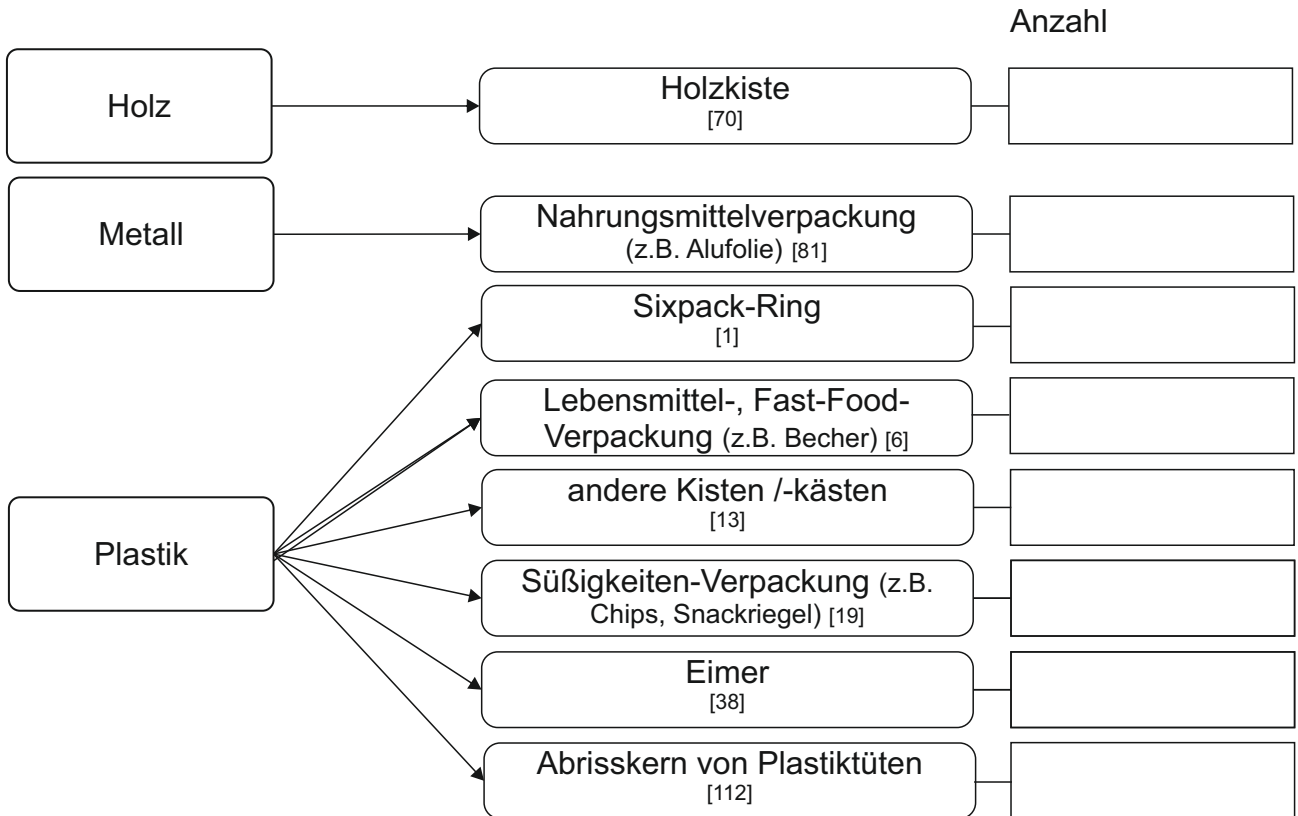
Anzahl

Holz

Holzkiste
[70]

Metall

Nahrungsmittelverpackung
(z.B. Alufolie) [81]

Sixpack-Ring
[1]

Lebensmittel-, Fast-Food-Verpackung (z.B. Becher) [6]

andere Kisten /-kästen
[13]

Plastik

Süßigkeiten-Verpackung (z.B. Chips, Snackriegel) [19]

Eimer
[38]

Abrisskern von Plastiktüten
[112]